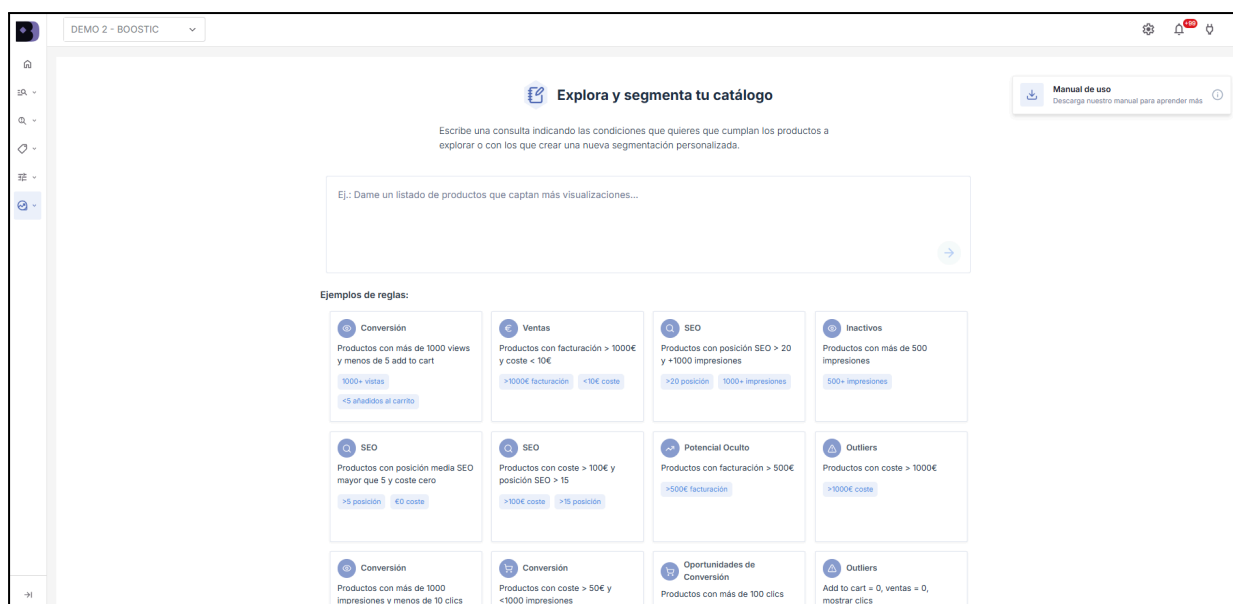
DEMO 2 - BOOSTIC

+99

Explora y segmenta tu catálogo

Manual de uso
Descarga nuestro manual para aprender más

Escribe una consulta indicando las condiciones que quieres que cumplan los productos a explorar o con los que crear una nueva segmentación personalizada.

Ej.: Dame un listado de productos que captan más visualizaciones...

Ejemplos de reglas:

Conversión
Productos con más de 1000 views y menos de 5 add to cart
1000+ vistas
<5 añadidos al carrito

Ventas
Productos con facturación > 1000€ y coste < 10€
>1000€ facturación
<10€ coste

SEO
Productos con posición SEO > 20 y +1000 impresiones
>20 posición
1000+ impresiones

Inactivos
Productos con más de 500 impresiones
500+ impresiones

SEO
Productos con posición media SEO mayor que 5 y coste cero
>5 posición
€0 coste

SEO
Productos con coste > 100€ y posición SEO > 15
>100€ coste
>15 posición

Potencial Oculto
Productos con facturación > 500€
>500€ facturación

Outliers
Productos con coste > 1000€
>1000€ coste

Conversión
Productos con más de 1000 impresiones y menos de 10 clics

Conversión
Productos con coste > 50€ y <1000 impresiones

Oportunidades de Conversión
Productos con más de 100 clics

Outliers
Add to cart = 0, ventas = 0, mostrar clics